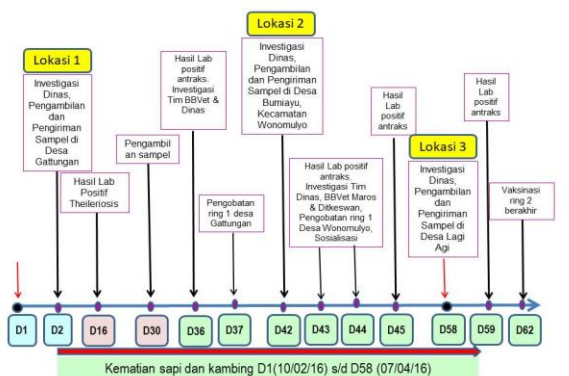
Lokasi 1

Investigasi Dinas, Pengambilan dan Pengiriman Sampel di Desa Gattungan

Hasil Lab Positif Theileriosis

Pengambilan sampel

Hasil Lab positif antraks. Investigasi Tim BBVet & Dinas

Pengobatan ring 1 desa Gattungan

Lokasi 2

Investigasi Dinas, Pengambilan dan Pengiriman Sampel di Desa Bumiayu, Kecamatan Wonomulyo

Hasil Lab positif antraks. Investigasi Tim Dinas, BBVet Maros & Ditkeswan, Pengobatan ring 1 Desa Wonomulyo, Sosialisasi

Hasil Lab positif antraks

Lokasi 3

Investigasi Dinas, Pengambilan dan Pengiriman Sampel di Desa Lagi Agi

Hasil Lab positif antraks

Vaksinasi ring 2 berakhir

D1 D2 D16 D30 D36 D37 D42 D43 D44 D45 D58 D59 D62

Kematian sapi dan kambing D1(10/02/16) s/d D58 (07/04/16)